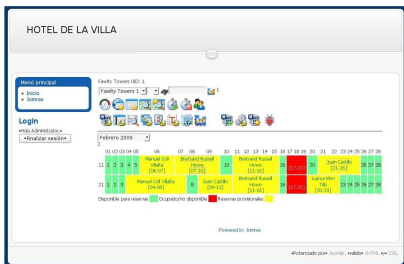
HOTEL DE LA VILLA

Menú principal
• Inicio
• Joomla

Login
•Hola Administrator•
•Finalizar sesión•

Fawlty Towers UID: 1
Fawlty Towers 1

Febrero 2009

| | 01 | 02 | 03 | 04 | 05 | 06 | 07 | 08 | 09 | 10 | 11 | 12 | 13 | 14 | 15 | 16 | 17 | 18 | 19 | 20 | 21 | 22 | 23 | 24 | 25 | 26 | 27 | 28 |
|---|---|---|---|---|---|---|---|---|---|---|---|---|---|---|---|---|---|---|---|---|---|---|---|---|---|---|---|---|
| 11 | 1 | 2 | 3 | 4 | 5 | Manuel Coll Villalta [06-07] | | Bertrand Russell Howe [07-10] | | | 10 | | Bertrand Russell Howe [12-16] | | | | 16 | 17 | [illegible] | 19 | 20 | Juan Castillo [21-25] | | | | 25 | 26 | 27 | 28 |
| 21 | 1 | 2 | 3 | 4 | 5 | Manuel Coll Villalta [04-08] | | | 8 | Juan Castillo [09-11] | | | Bertrand Russell Howe [11-16] | | | | 16 | 17 | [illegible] | Juana Mon Tilo [20-22] | | | 23 | 24 | 25 | 26 | 27 | 28 |

Disponible para reservas | Ocupado/no disponible | Reservas provisionales

Powered by Joomla

•Potenciado por• Joomla . •válido• XHTML •y• CSS.